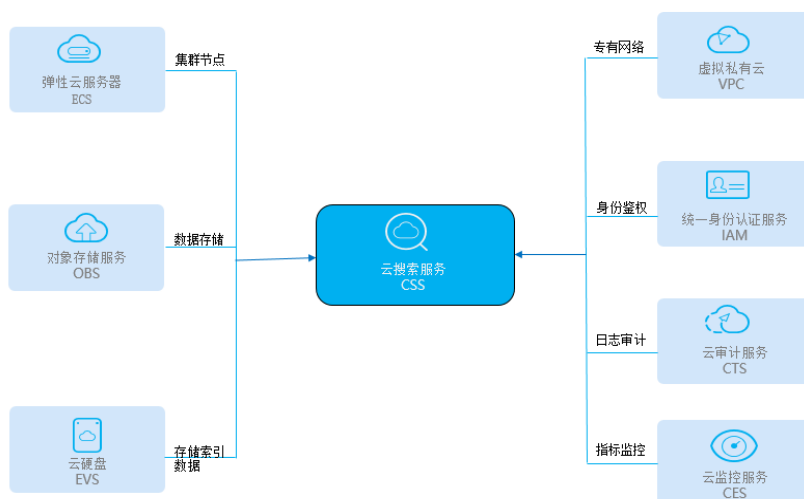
弹性云服务器
ECS

集群节点

对象存储服务
OBS

数据存储

云硬盘
EVS

存储索引数据

云搜索服务
CSS

专有网络

虚拟私有云
VPC

身份鉴权

统一身份认证服务
IAM

日志审计

云审计服务
CTS

指标监控

云监控服务
CES